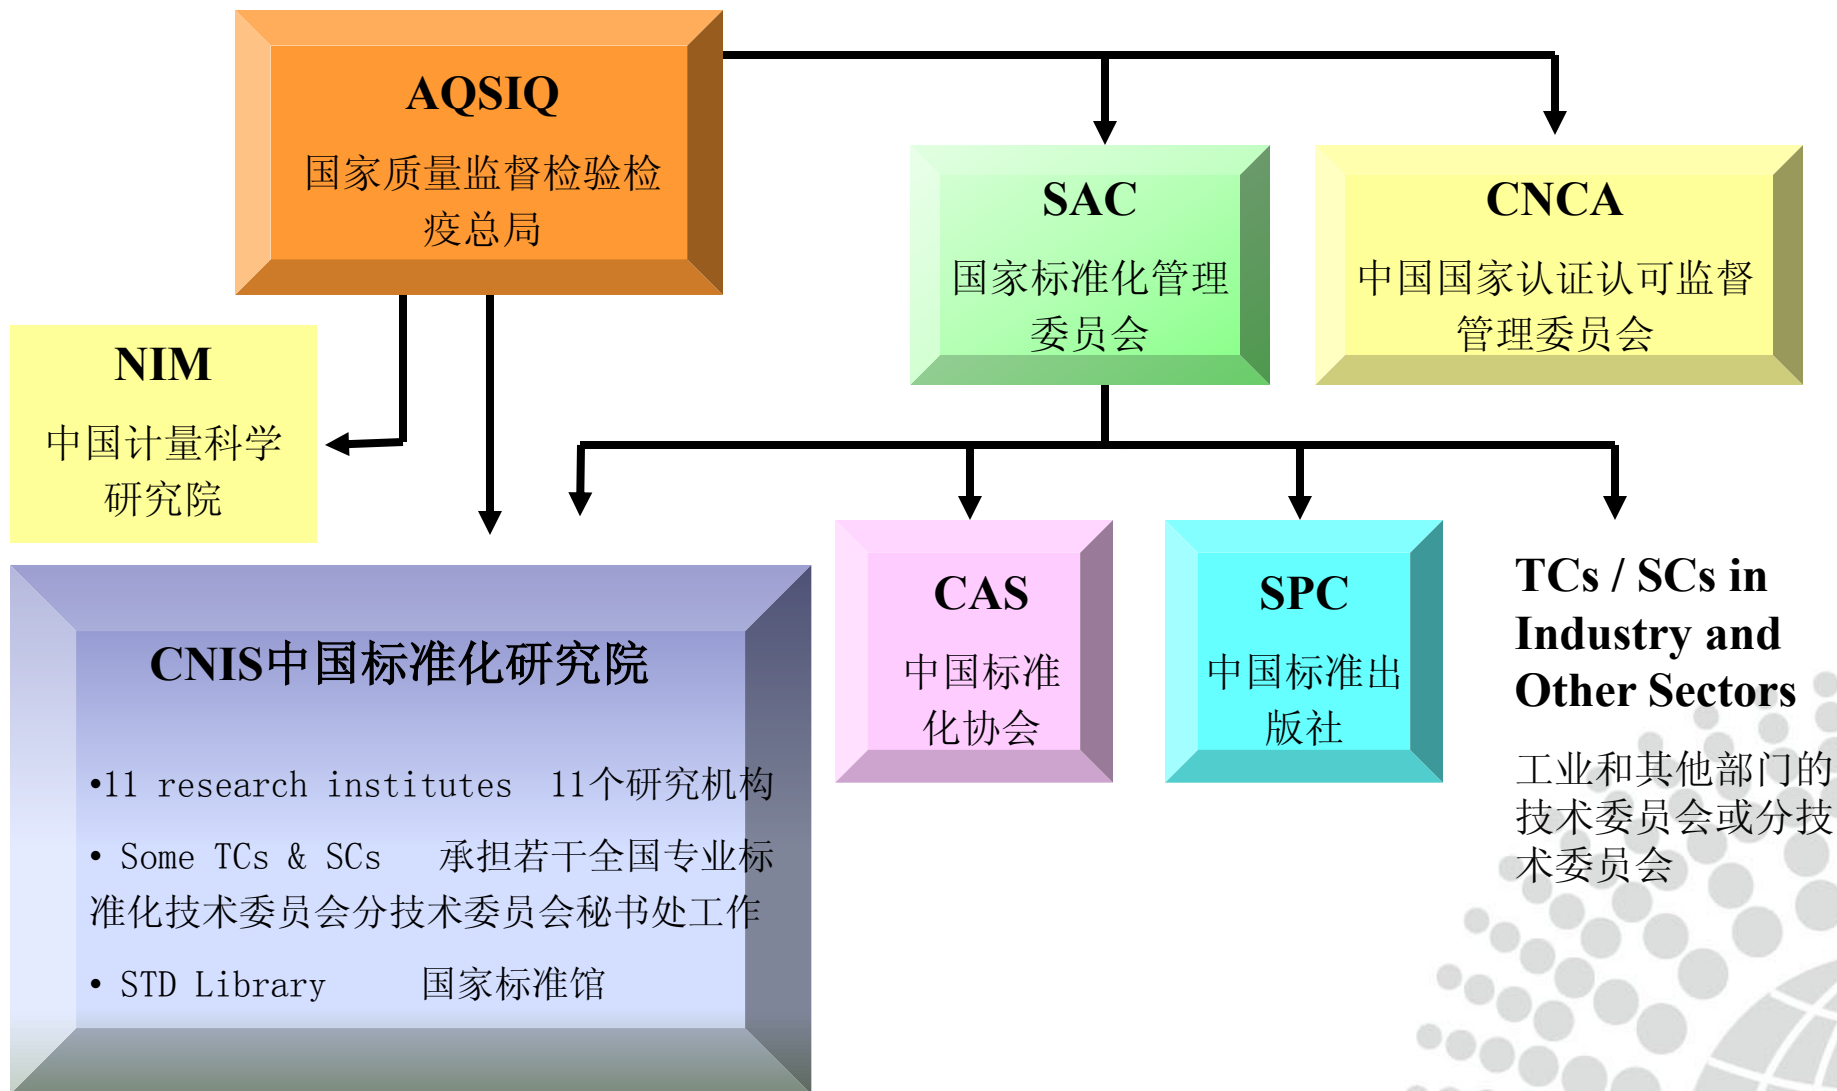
AQSIQ
国家质量监督检验检疫总局

SAC
国家标准化管理委员会

CNCA
中国国家认证认可监督管理委员会

NIM
中国计量科学研究院

CNIS中国标准化研究院

•11 research institutes 11个研究机构

• Some TCs & SCs 承担若干全国专业标准化技术委员会分技术委员会秘书处工作

• STD Library 国家标准馆

CAS
中国标准化协会

SPC
中国标准出版社

TCs / SCs in Industry and Other Sectors

工业和其他部门的技术委员会或分技术委员会